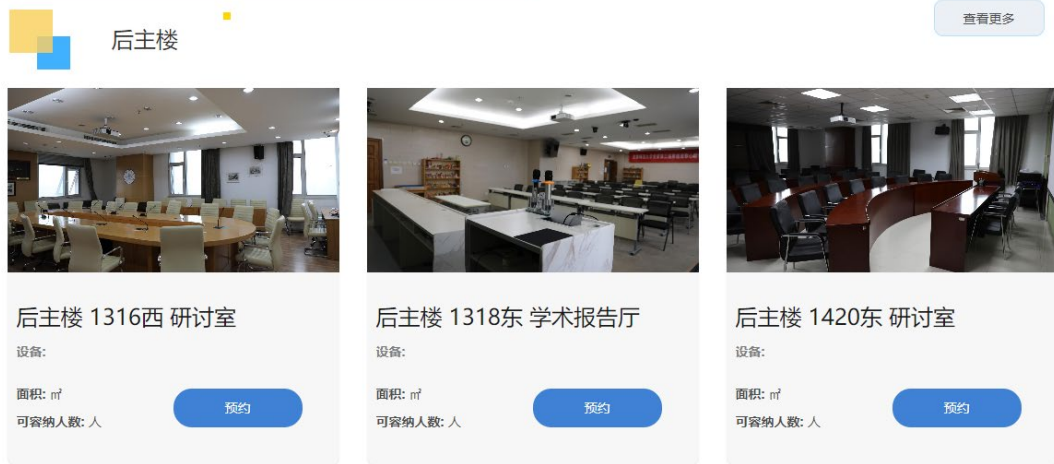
后主楼

查看更多

后主楼 1316西 研讨室

设备:

面积: ㎡

可容纳人数: 人

预约

后主楼 1318东 学术报告厅

设备:

面积: ㎡

可容纳人数: 人

预约

后主楼 1420东 研讨室

设备:

面积: ㎡

可容纳人数: 人

预约